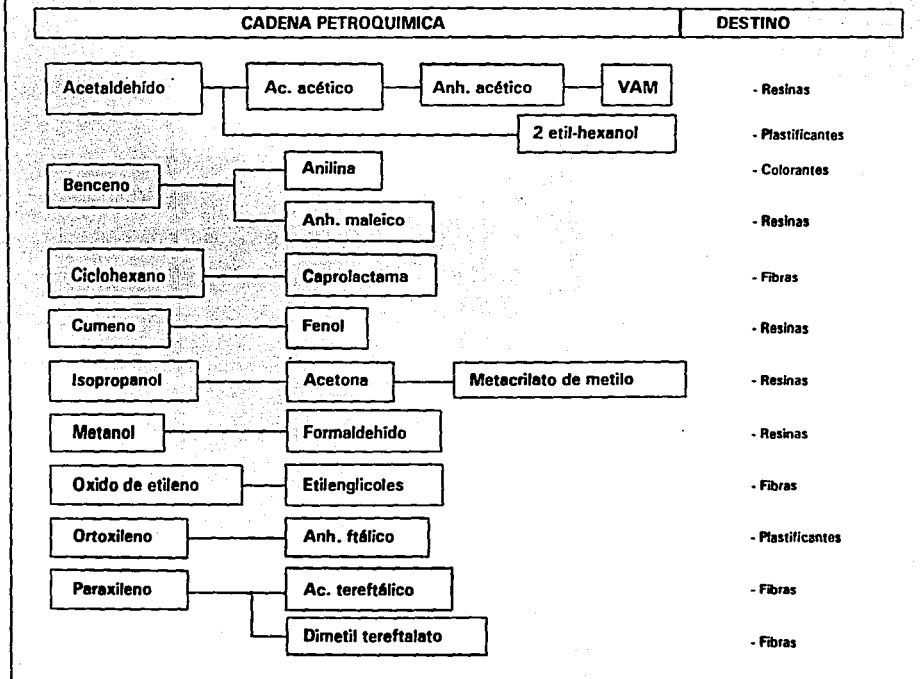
| CADENA PETROQUIMICA | DESTINO |
|---|---|

Acetaldehido — Ac. acético — Anh. acético — VAM - Resinas
2 etil-hexanol - Plastificantes

Benceno — Anilina - Colorantes
Anh. maleico - Resinas

Ciclohexano — Caprolactama - Fibras

Cumeno — Fenol - Resinas

Isopropanol — Acetona — Metacrilato de metilo - Resinas

Metanol — Formaldehido - Resinas

Oxido de etileno — Etilenglicoles - Fibras

Ortoxileno — Anh. ftálico - Plastificantes

Paraxileno — Ac. tereftálico - Fibras
Dimetil tereftalato - Fibras